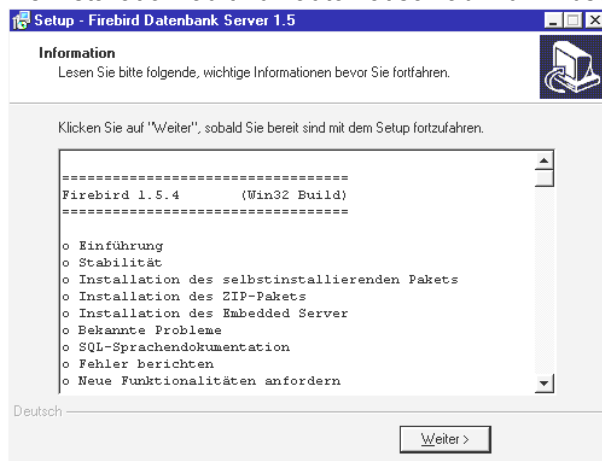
Setup - Firebird Datenbank Server 1.5

Information

Lesen Sie bitte folgende, wichtige Informationen bevor Sie fortfahren.

Klicken Sie auf "Weiter", sobald Sie bereit sind mit dem Setup fortzufahren.

==================================
Firebird 1.5.4 (Win32 Build)
==================================

o Einführung
o Stabilität
o Installation des selbstinstallierenden Pakets
o Installation des ZIP-Pakets
o Installation des Embedded Server
o Bekannte Probleme
o SQL-Sprachendokumentation
o Fehler berichten
o Neue Funktionalitäten anfordern

Deutsch

Weiter >